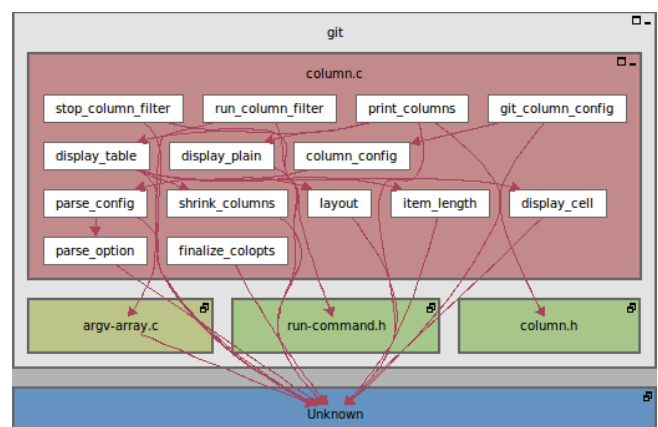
git

column.c

stop_column_filter

run_column_filter

print_columns

git_column_config

display_table

display_plain

column_config

parse_config

shrink_columns

layout

item_length

display_cell

parse_option

finalize_colopts

argv-array.c

run-command.h

column.h

Unknown